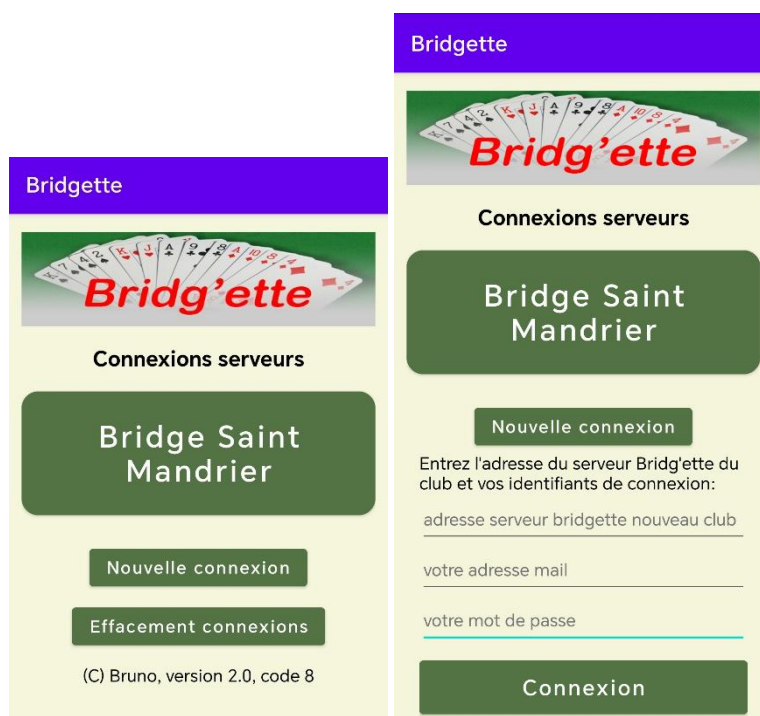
Bridgette

Bridg'ette

Connexions serveurs

Bridge Saint Mandrier

Nouvelle connexion

Effacement connexions

(C) Bruno, version 2.0, code 8

Bridgette

Bridg'ette

Connexions serveurs

Bridge Saint Mandrier

Nouvelle connexion

Entrez l'adresse du serveur Bridg'ette du club et vos identifiants de connexion:

adresse serveur bridgette nouveau club

votre adresse mail

votre mot de passe

Connexion